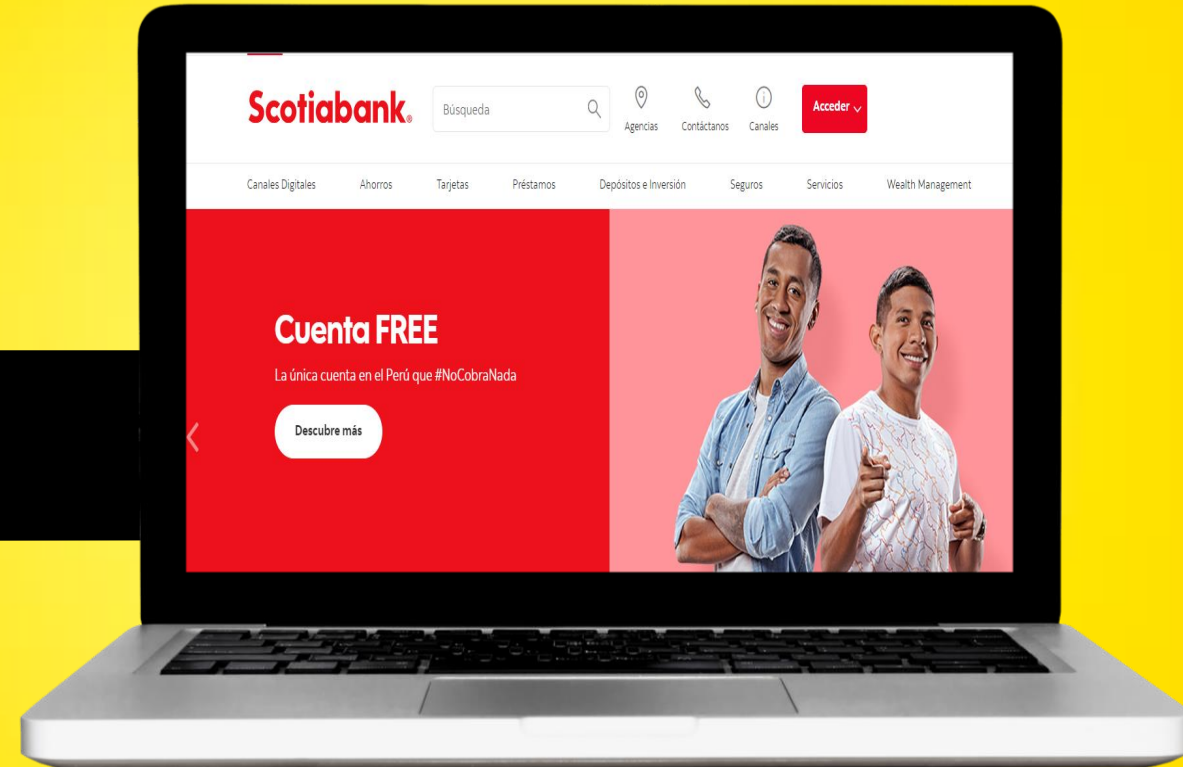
Scotiabank.

Búsqueda

Agencias Contáctanos Canales

Acceder

Canales Digitales Ahorros Tarjetas Préstamos Depósitos e Inversión Seguros Servicios Wealth Management

Cuenta FREE

La única cuenta en el Perú que #NoCobraNada

Descubre más